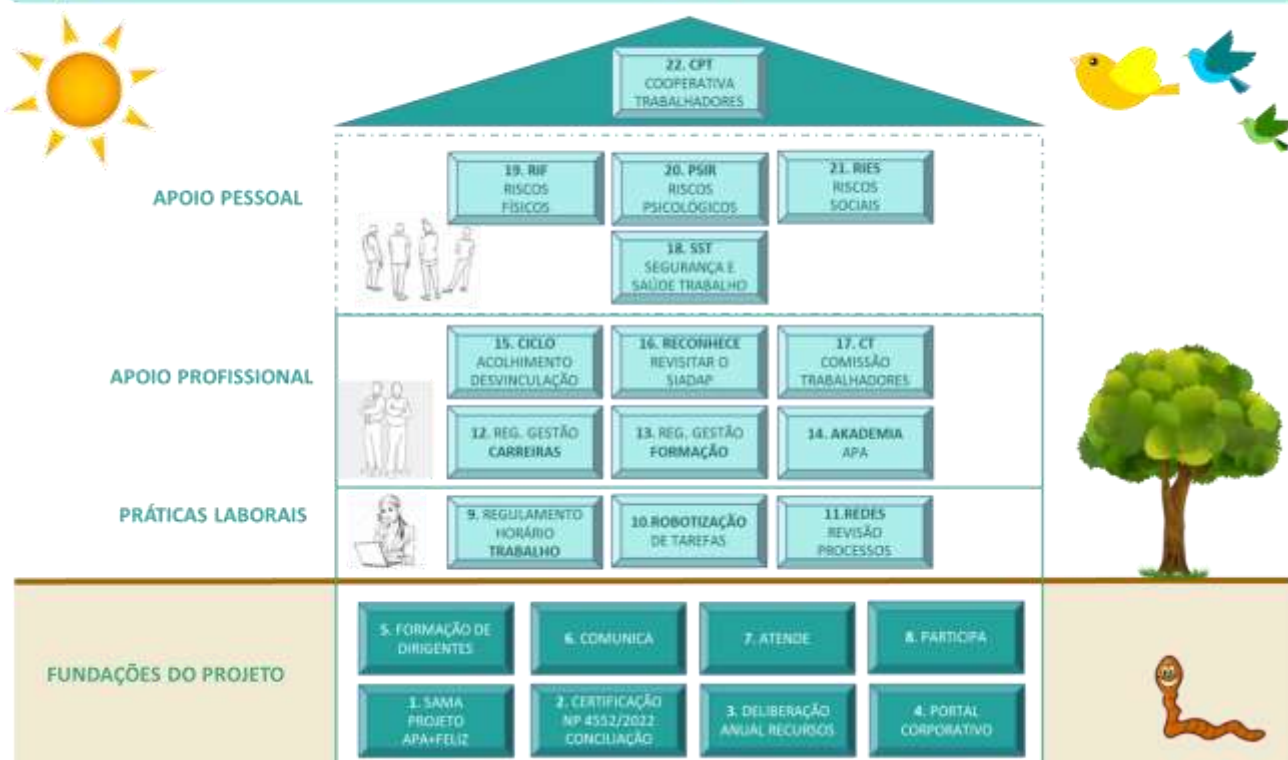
22. CPT
COOPERATIVA
TRABALHADORES

APOIO PESSOAL

19. RIF
RISCOS
FÍSICOS

20. PSIR
RISCOS
PSICOLÓGICOS

21. RIES
RISCOS
SOCIAIS

18. SST
SEGURANÇA E
SAÚDE TRABALHO

APOIO PROFISSIONAL

15. CICLO
ACOLHIMENTO
DESVINCULAÇÃO

16. RECONHECE
REVISITAR O
SIADAP

17. CT
COMISSÃO
TRABALHADORES

12. REG. GESTÃO
CARREIRAS

13. REG. GESTÃO
FORMAÇÃO

14. AKADEMIA
APA

PRÁTICAS LABORAIS

9. REGULAMENTO
HORÁRIO
TRABALHO

10.ROBOTIZAÇÃO
DE TAREFAS

11.REDES
REVISÃO
PROCESSOS

FUNDAÇÕES DO PROJETO

5. FORMAÇÃO DE
DIRIGENTES

6. COMUNICA

7. ATENDE

8. PARTICIPA

1. SAMA
PROJETO
APA+FELIZ

2. CERTIFICAÇÃO
NP 4552/2022
CONCILIAÇÃO

3. DELIBERAÇÃO
ANUAL RECURSOS

4. PORTAL
CORPORATIVO